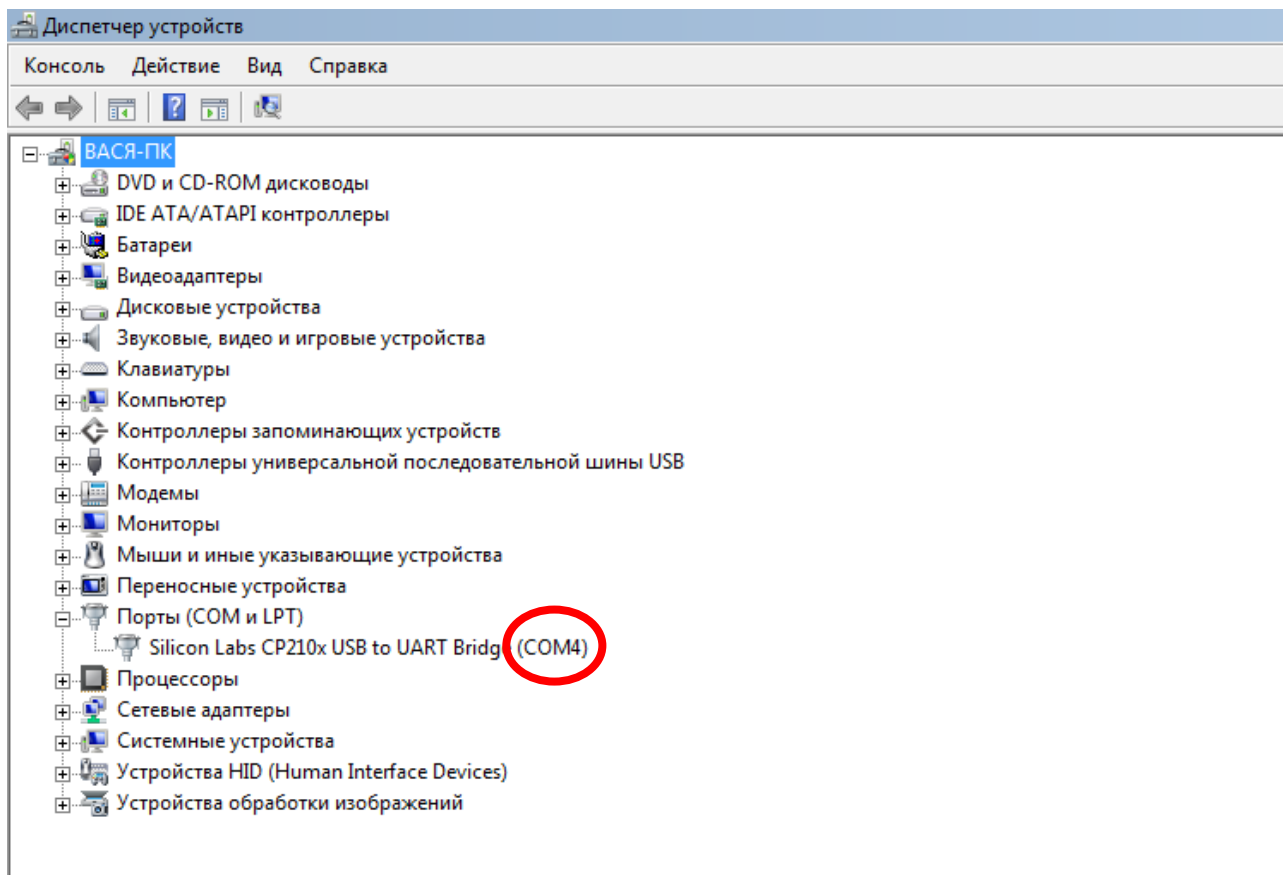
Диспетчер устройств

Консоль Действие Вид Справка

ВАСЯ-ПК
DVD и CD-ROM дисководы
IDE ATA/ATAPI контроллеры
Батареи
Видеоадаптеры
Дисковые устройства
Звуковые, видео и игровые устройства
Клавиатуры
Компьютер
Контроллеры запоминающих устройств
Контроллеры универсальной последовательной шины USB
Модемы
Мониторы
Мыши и иные указывающие устройства
Переносные устройства
Порты (COM и LPT)
Silicon Labs CP210x USB to UART Bridge (COM4)
Процессоры
Сетевые адаптеры
Системные устройства
Устройства HID (Human Interface Devices)
Устройства обработки изображений